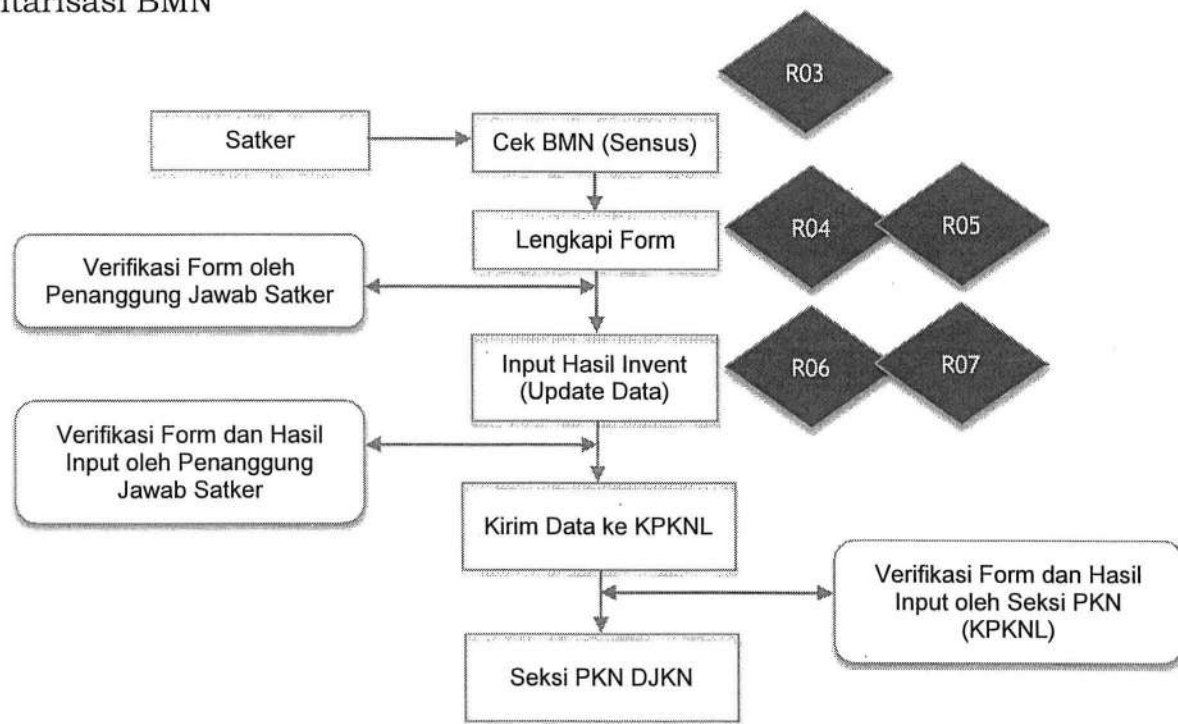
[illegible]tarisasi BMN

R03

Satker

Cek BMN (Sensus)

Lengkapi Form

R04

R05

Verifikasi Form oleh Penanggung Jawab Satker

Input Hasil Invent (Update Data)

R06

R07

Verifikasi Form dan Hasil Input oleh Penanggung Jawab Satker

Kirim Data ke KPKNL

Verifikasi Form dan Hasil Input oleh Seksi PKN (KPKNL)

Seksi PKN DJKN